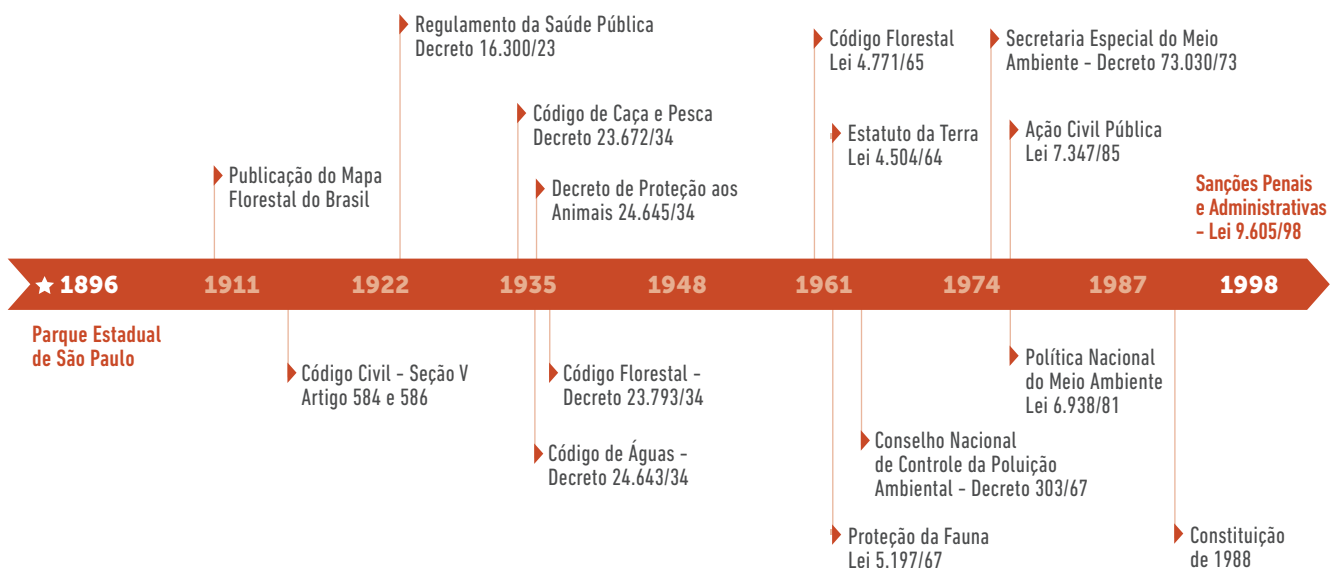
Regulamento da Saúde Pública
Decreto 16.300/23

Código Florestal
Lei 4.771/65

Secretaria Especial do Meio Ambiente - Decreto 73.030/73

Código de Caça e Pesca
Decreto 23.672/34

Estatuto da Terra
Lei 4.504/64

Ação Civil Pública
Lei 7.347/85

Publicação do Mapa Florestal do Brasil

Decreto de Proteção aos Animais 24.645/34

Sanções Penais e Administrativas - Lei 9.605/98

★ 1896 1911 1922 1935 1948 1961 1974 1987 1998

Parque Estadual de São Paulo

Código Civil - Seção V
Artigo 584 e 586

Código Florestal -
Decreto 23.793/34

Política Nacional do Meio Ambiente
Lei 6.938/81

Código de Águas -
Decreto 24.643/34

Conselho Nacional de Controle da Poluição Ambiental - Decreto 303/67

Proteção da Fauna
Lei 5.197/67

Constituição de 1988